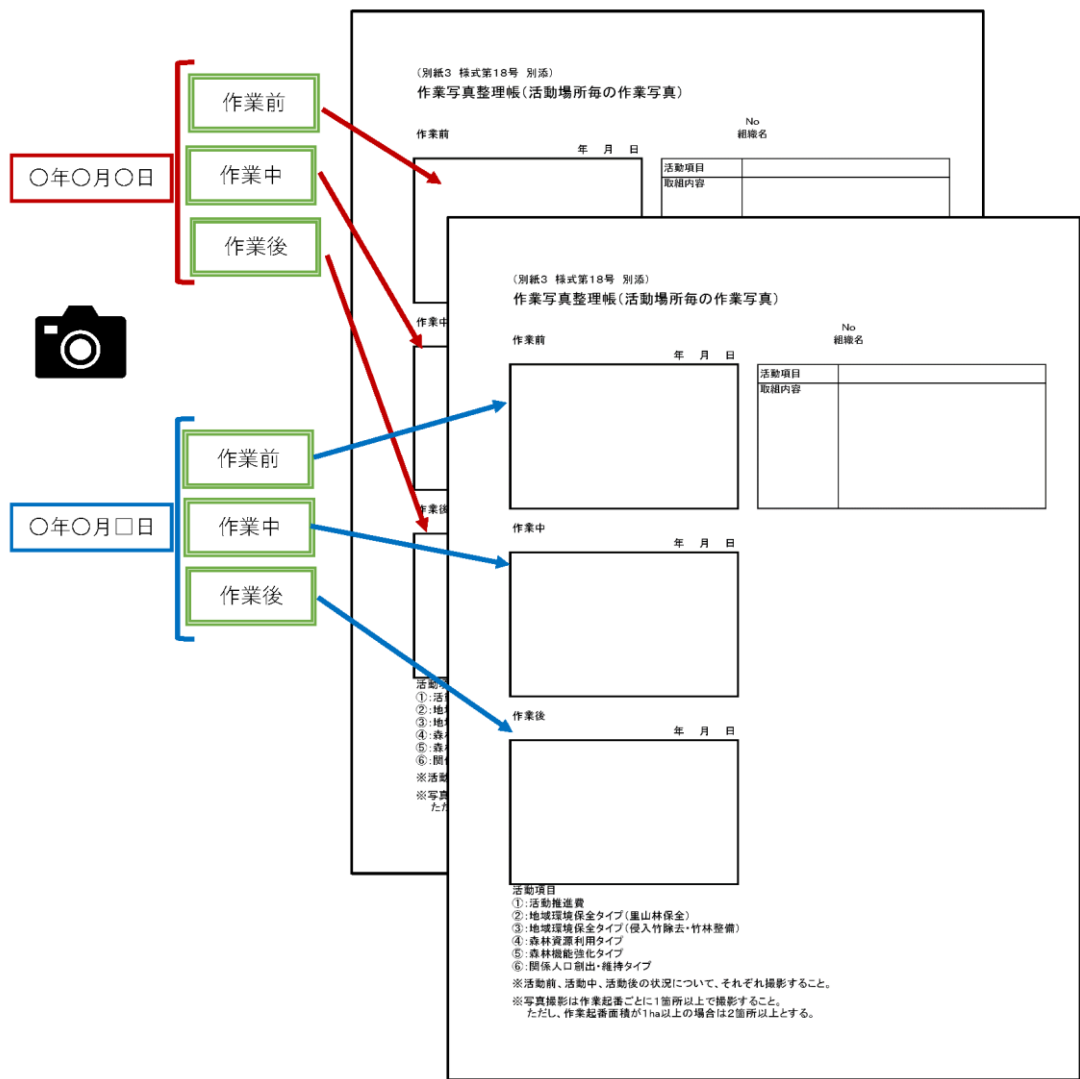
○年○月○日

作業前

作業中

作業後

○年○月□日

作業前

作業中

作業後

（別紙3　様式第18号　別添）
作業写真整理帳（活動場所毎の作業写真）

No
組織名

作業前
年　月　日

| 活動項目 | |
|---|---|
| 取組内容 | |

作業中

作業後

活動
①:活
②:地
③:地
④:森
⑤:森
⑥:関

※活動

※写真
ただ

（別紙3　様式第18号　別添）
作業写真整理帳（活動場所毎の作業写真）

No
組織名

作業前
年　月　日

| 活動項目 | |
|---|---|
| 取組内容 | |

作業中
年　月　日

作業後
年　月　日

活動項目
①:活動推進費
②:地域環境保全タイプ（里山林保全）
③:地域環境保全タイプ（侵入竹除去・竹林整備）
④:森林資源利用タイプ
⑤:森林機能強化タイプ
⑥:関係人口創出・維持タイプ

※活動前、活動中、活動後の状況について、それぞれ撮影すること。

※写真撮影は作業起番ごとに1箇所以上で撮影すること。
ただし、作業起番面積が1ha以上の場合は2箇所以上とする。